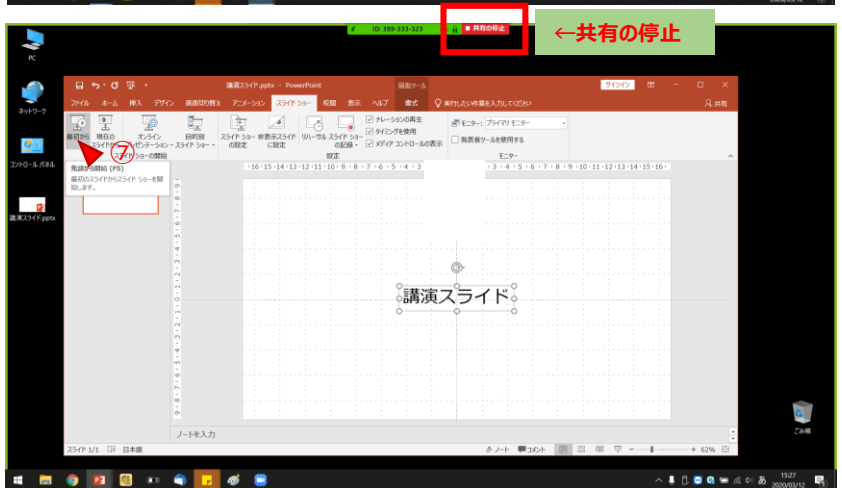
ID: 389-333-323

■ 共有の停止

←共有の停止

PC

ネットワーク

コントロール パネル

講演スライド.pptx

講演スライド.pptx - PowerPoint

描画ツール

サインイン

ファイル ホーム 挿入 デザイン 画面切り替え アニメーション スライド ショー 校閲 表示 ヘルプ 書式 実行したい作業を入力してください

共有

最初から 現在のスライドから オンライン プレゼンテーション 目的別スライド ショー

スライド ショーの設定 非表示スライドに設定 リハーサル スライド ショーの記録

ナレーションの再生 タイミングを使用 メディア コントロールの表示

設定

モニター: プライマリ モニター

発表者ツールを使用する

モニター

⑦

スライド ショーの開始

先頭から開始 (F5)

最初のスライドからスライド ショーを開始します。

16 15 14 13 12 11 10 9 8 7 6 5 4 3 3 4 5 6 7 8 9 10 11 12 13 14 15 16

講演スライド

ノートを入力

スライド 1/1 日本語

ノート コメント 62%

ごみ箱

15:27
2020/03/12